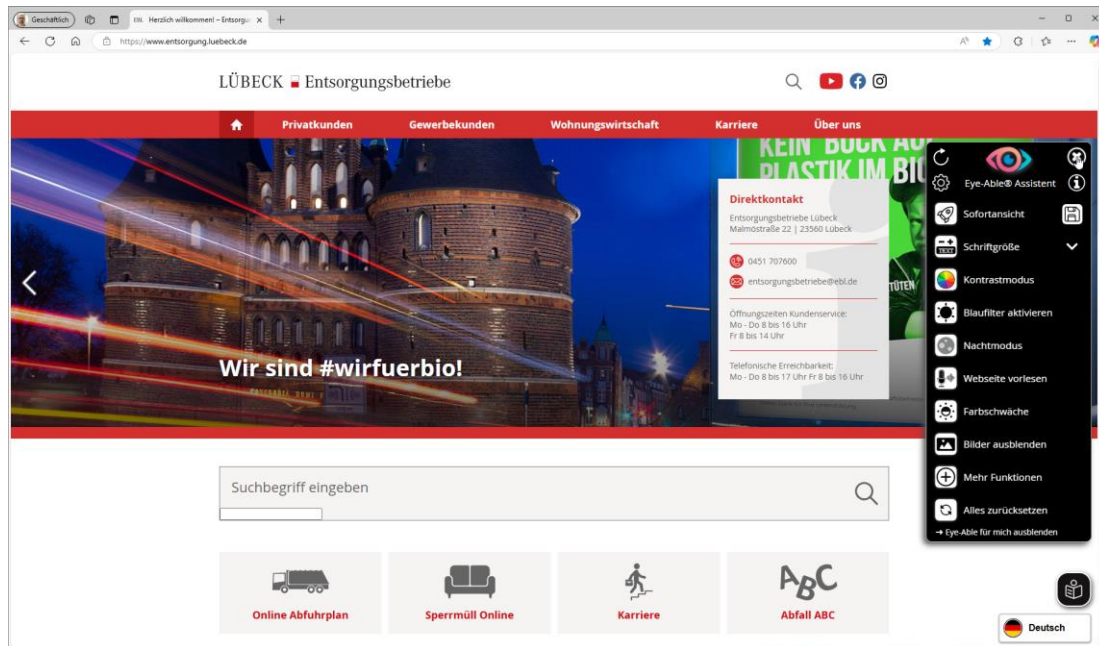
Geschäftlich
Herzlich willkommen! – Entsorgu
https://www.entsorgung.luebeck.de

LÜBECK Entsorgungsbetriebe

Privatkunden
Gewerbekunden
Wohnungswirtschaft
Karriere
Über uns

KEIN BOCK AU
PLASTIK IM BI

Direktkontakt
Entsorgungsbetriebe Lübeck
Malmöstraße 22 | 23560 Lübeck

0451 707600
entsorgungsbetriebe@ebl.de

Öffnungszeiten Kundenservice:
Mo - Do 8 bis 16 Uhr
Fr 8 bis 14 Uhr

Telefonische Erreichbarkeit:
Mo - Do 8 bis 17 Uhr Fr 8 bis 16 Uhr

Wir sind #wirfuerbio!

Eye-Able® Assistent
Sofortansicht
Schriftgröße
Kontrastmodus
Blaufilter aktivieren
Nachtmodus
Webseite vorlesen
Farbschwäche
Bilder ausblenden
Mehr Funktionen
Alles zurücksetzen
→ Eye-Able für mich ausblenden

Suchbegriff eingeben

ABC

Online Abfuhrplan
Sperrmüll Online
Karriere
Abfall ABC

Deutsch